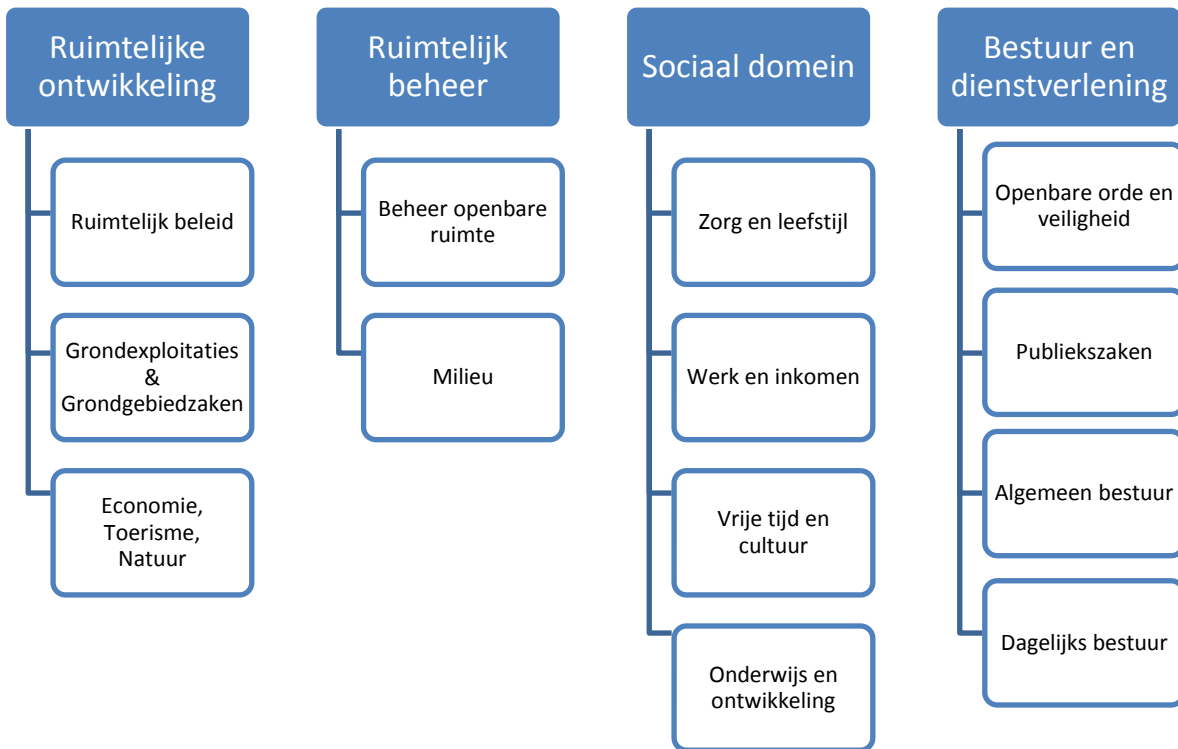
Ruimtelijke ontwikkeling

Ruimtelijk beleid

Grondexploitaties & Grondgebiedzaken

Economie, Toerisme, Natuur

Ruimtelijk beheer

Beheer openbare ruimte

Milieu

Sociaal domein

Zorg en leefstijl

Werk en inkomen

Vrije tijd en cultuur

Onderwijs en ontwikkeling

Bestuur en dienstverlening

Openbare orde en veiligheid

Publiekszaken

Algemeen bestuur

Dagelijks bestuur